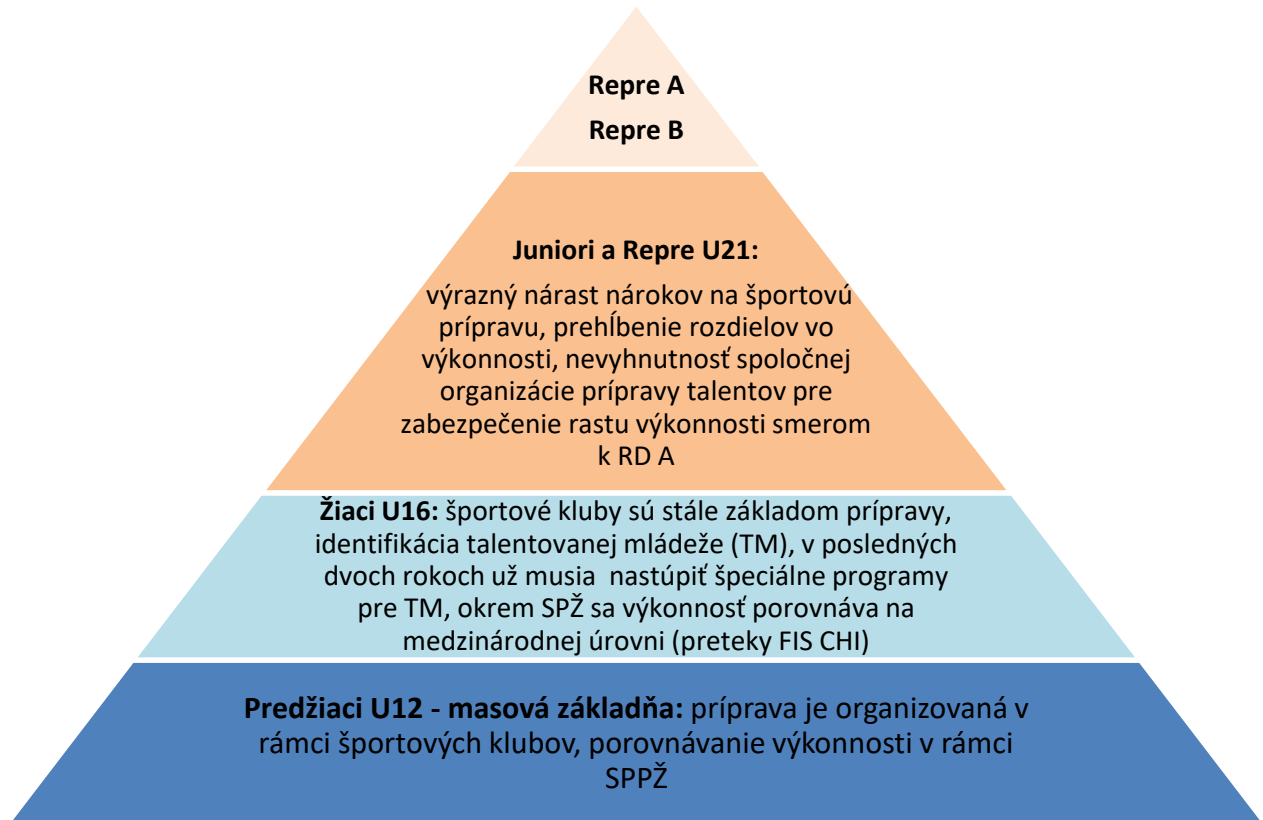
Repre A

Repre B

Juniori a Repre U21:

výrazný nárast nárokov na športovú prípravu, prehĺbenie rozdielov vo výkonnosti, nevyhnutnosť spoločnej organizácie prípravy talentov pre zabezpečenie rastu výkonnosti smerom k RD A

Žiaci U16: športové kluby sú stále základom prípravy, identifikácia talentovanej mládeže (TM), v posledných dvoch rokoch už musia nastúpiť špeciálne programy pre TM, okrem SPŽ sa výkonnosť porovnáva na medzinárodnej úrovni (preteky FIS CHI)

Predžiaci U12 - masová základňa: príprava je organizovaná v rámci športových klubov, porovnávanie výkonnosti v rámci SPPŽ